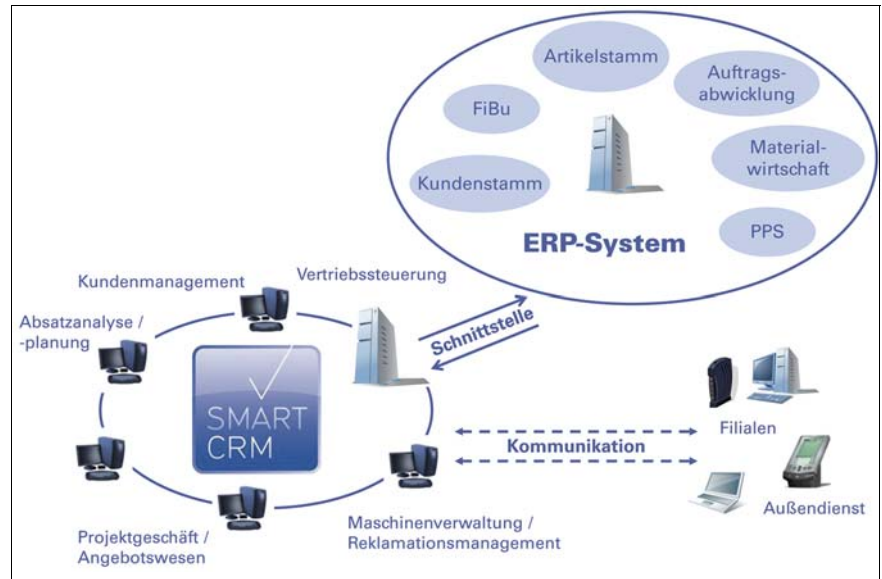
Artikelstamm

Auftragsabwicklung

FiBu

Materialwirtschaft

Kundenstamm

PPS

ERP-System

Kundenmanagement

Vertriebssteuerung

Absatzanalyse / -planung

Schnittstelle

SMART CRM

Filialen

Kommunikation

Außendienst

Projektgeschäft / Angebotswesen

Maschinenverwaltung / Reklamationsmanagement